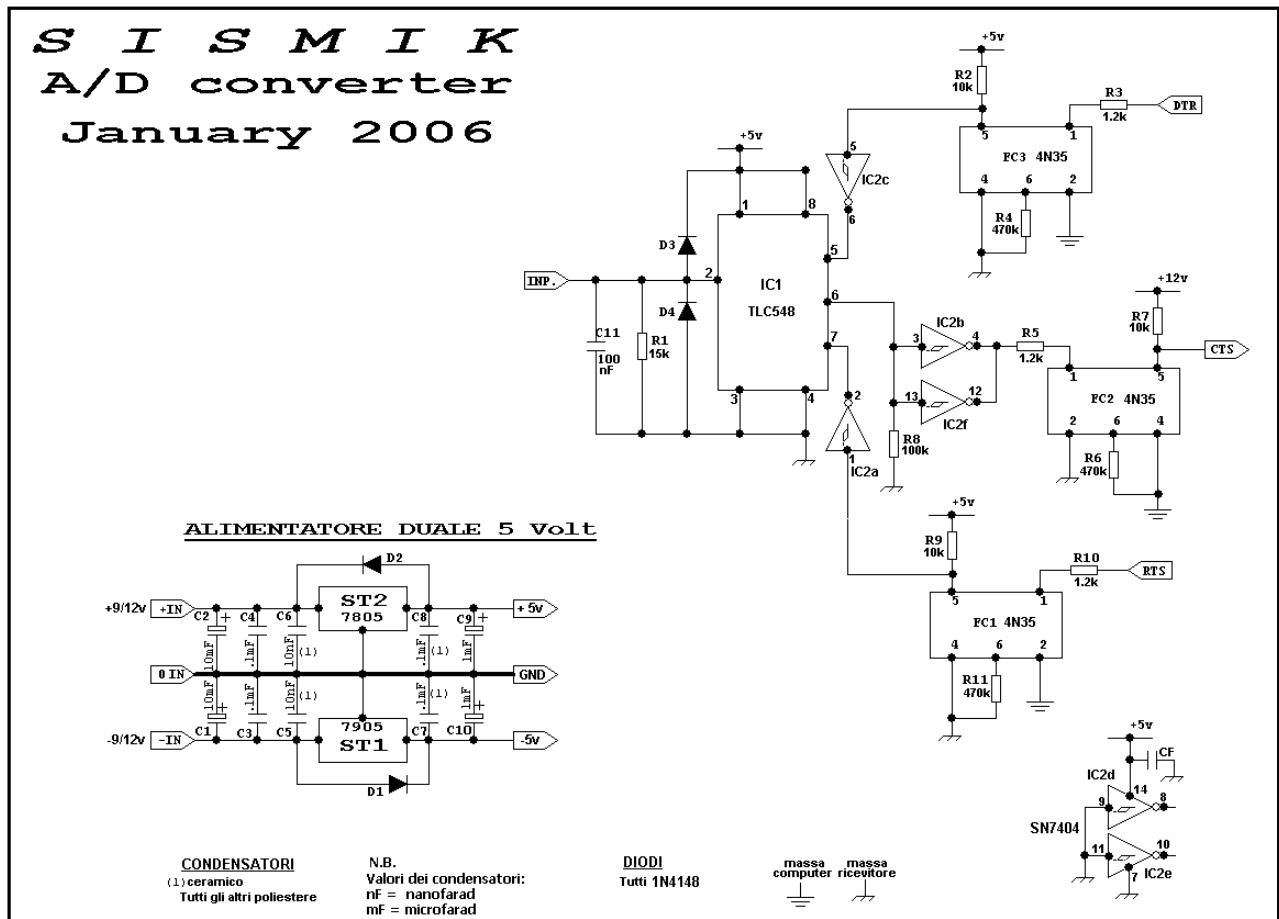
S I S M I K
A/D converter
January 2006

+5v
R2
10k
R3
1.2k
DTR
5
1
FC3 4N35
4
6
2
R4
470k
+5v
5
IC2c
6
1
8
D3
5
INP.
2
IC1
TLC548
D4
6
C11
100
nF
R1
15k
7
3
4
+12v
R7
10k
IC2b
3
4
R5
1.2k
CTS
1
5
FC2 4N35
13
12
IC2f
2
6
4
R8
100k
R6
470k
2
1
IC2a
+5v
R9
10k
R10
1.2k
RTS
5
1
FC1 4N35
4
6
2
R11
470k

ALIMENTATORE DUALE 5 Volt

D2
+9/12v
+IN
C2
C4
C6
ST2
7805
C8
C9
+ 5v
10mF
.1mF
10nF
(1)
.1mF
(1)
1mF
0 IN
GND
10mF
.1mF
10nF
(1)
.1mF
(1)
1mF
-9/12v
-IN
C1
C3
C5
7905
ST1
C7
C10
-5v
D1

+5v
CF
IC2d
14
9
8
SN7404
11
10
7
IC2e

CONDENSATORI
(1) ceramico
Tutti gli altri poliestere

N.B.
Valori dei condensatori:
nF = nanofarad
mF = microfarad

DIODI
Tutti 1N4148

massa computer
massa ricevitore